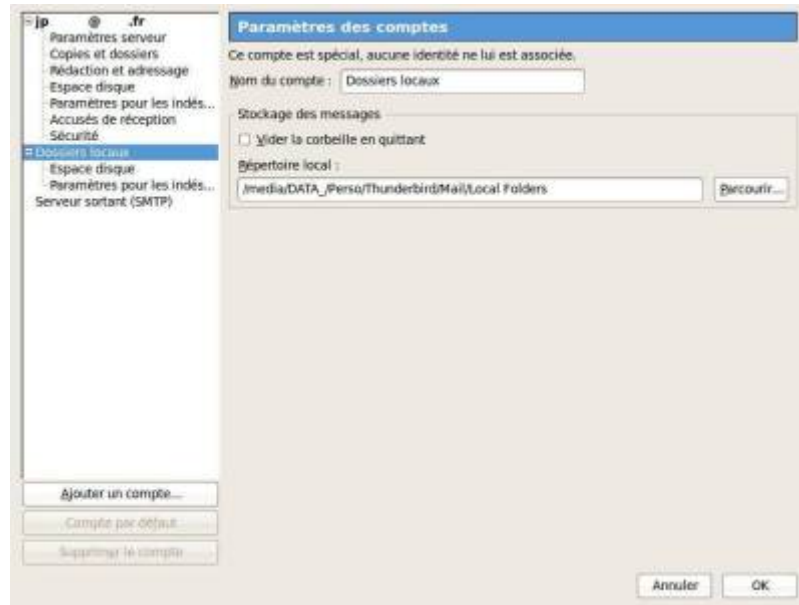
jp @ .fr
Paramètres serveur
Copies et dossiers
Rédaction et adressage
Espace disque
Paramètres pour les indés...
Accusés de réception
Sécurité
Dossiers locaux
Espace disque
Paramètres pour les indés...
Serveur sortant (SMTP)

Ajouter un compte...
Compte par défaut
Supprimer le compte

Paramètres des comptes
Ce compte est spécial, aucune identité ne lui est associée.
Nom du compte : Dossiers locaux
Stockage des messages
Vider la corbeille en quittant
Répertoire local :
/media/DATA_/Perso/Thunderbird/Mail/Local Folders
Parcourir...

Annuler
OK